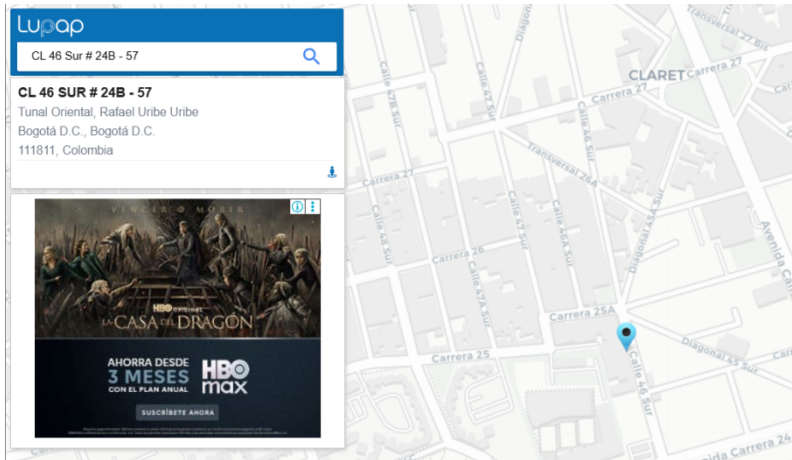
Lupap

CL 46 Sur # 24B - 57

CL 46 SUR # 24B - 57
Tunal Oriental, Rafael Uribe Uribe
Bogotá D.C., Bogotá D.C.
111811, Colombia

VENCER O MORIR
HBO ORIGINAL
LA CASA DEL DRAGÓN
AHORRA DESDE
3 MESES
CON EL PLAN ANUAL
HBO max
SUSCRÍBETE AHORA
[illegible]

Transversal 27 Bis
CLARET
Carrera 27
Carrera 27
Diagonal 46
Calle 47B Sur
Calle 47 Sur
Calle 46 Sur
Transversal 26A
Carrera 27
Calle 48 Sur
Calle 47 Sur
Calle 46A Sur
Carrera 26
Calle 47A Sur
Diagonal 45A Sur
Avenida Calle
Carrera 25A
Carrera 25
Diagonal 55 Sur
Calle 46 Sur
Carrera 24